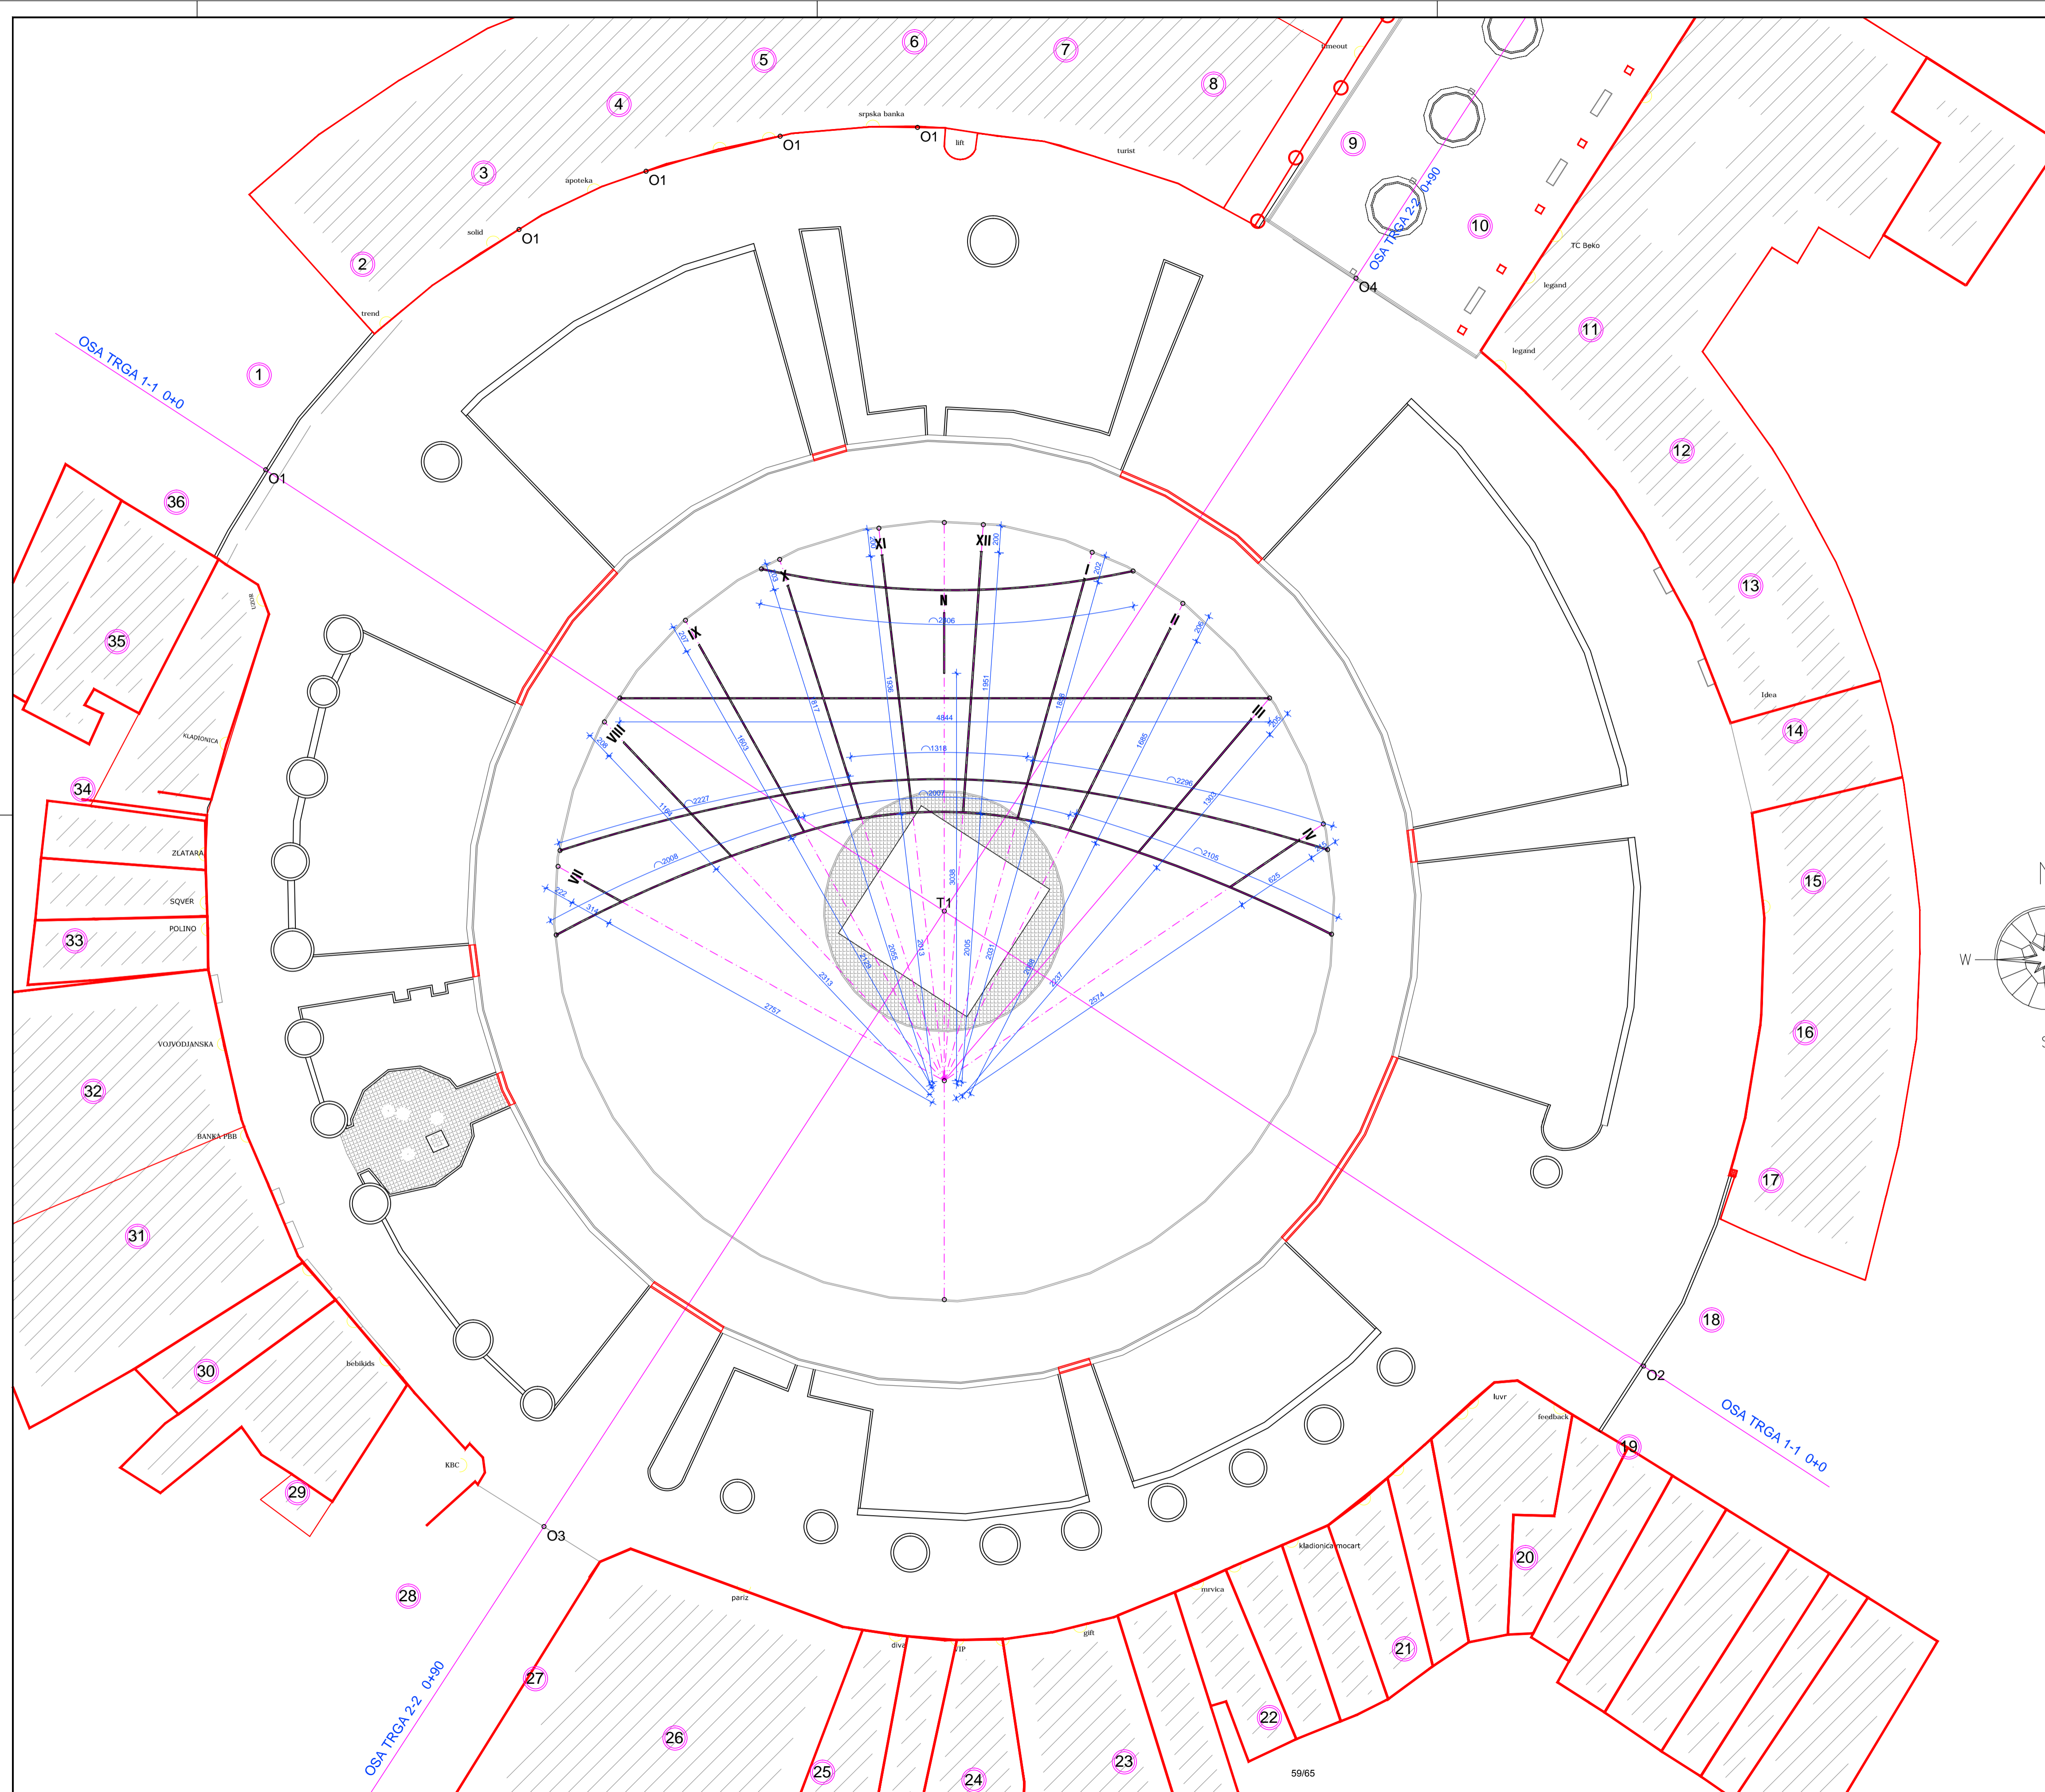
timeout
5
6
7
8
4
srpska banka
3
apoteka
O1
O1
lift
turist
9
solid
O1
O1
2
trend
10
TC Beko
O4
legand
legand
11
OSA TRGA 2-2 0+90
OSA TRGA 1-1 0+0
1
12
O1
36
XI
XII
X
N
I
II
IX
13
35
2306
4844
III
VIII
1318
2296
Idea
14
KLADIONICA
34
2227
2007
IV
ZLATARA
2008
2105
15
SQVER
T1
POLINO
33
2313
2757
2574
W
16
VOJVODJANSKA
32
17
BANKA PBB
31
18
O2
30
bebikids
OSA TRGA 1-1 0+0
kuvr
feedback
19
KBC
29
O3
20
kladionica mocart
mrvica
28
pariz
21
gift
diva
VIP
27
OSA TRGA 2-2 0+90
26
22
23
25
24
59/65